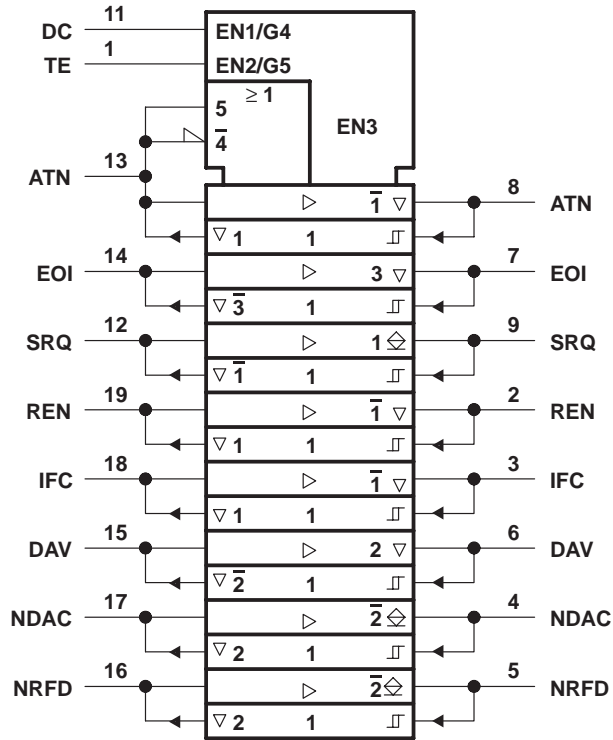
11
DC
EN1/G4
1
TE
EN2/G5
$\geq 1$
5
$\overline{4}$
EN3
13
ATN
$\triangleright$
$\overline{1}$ $\triangledown$
8
ATN
$\triangledown$ 1
1
14
EOI
$\triangleright$
3 $\triangledown$
7
EOI
$\triangledown$ $\overline{3}$
1
12
SRQ
$\triangleright$
1
9
SRQ
$\triangledown$ $\overline{1}$
1
19
REN
$\triangleright$
$\overline{1}$ $\triangledown$
2
REN
$\triangledown$ 1
1
18
IFC
$\triangleright$
$\overline{1}$ $\triangledown$
3
IFC
$\triangledown$ 1
1
15
DAV
$\triangleright$
2 $\triangledown$
6
DAV
$\triangledown$ $\overline{2}$
1
17
NDAC
$\triangleright$
$\overline{2}$
4
NDAC
$\triangledown$ 2
1
16
NRFD
$\triangleright$
$\overline{2}$
5
NRFD
$\triangledown$ 2
1